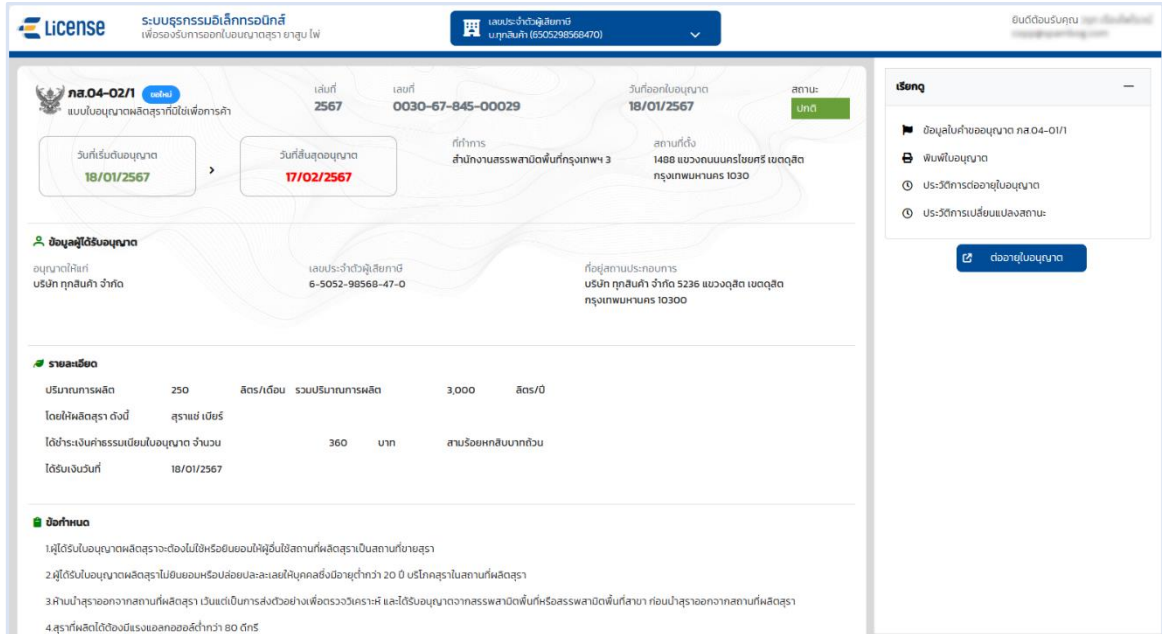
e License
ระบบธุรกรรมอิเล็กทรอนิกส์
เพื่อรองรับการออกใบอนุญาตสุรา ยาสูบ ไพ่

เลขประจำตัวผู้เสียภาษี
บ.ทุกสินค้า (6505298568470)

ยินดีต้อนรับคุณ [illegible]
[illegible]

กส.04-02/1 ขอใหม่
แบบใบอนุญาตผลิตสุราที่มิใช่เพื่อการค้า

เล่มที่
2567

เลขที่
0030-67-845-00029

วันที่ออกใบอนุญาต
18/01/2567

สถานะ
ปกติ

วันที่เริ่มต้นอนุญาต
18/01/2567

วันที่สิ้นสุดอนุญาต
17/02/2567

ที่ทำการ
สำนักงานสรรพสามิตพื้นที่กรุงเทพฯ 3

สถานที่ตั้ง
1488 แขวงถนนนครไชยศรี เขตดุสิต กรุงเทพมหานคร 1030

ข้อมูลผู้ได้รับอนุญาต

อนุญาตให้แก่
บริษัท ทุกสินค้า จำกัด

เลขประจำตัวผู้เสียภาษี
6-5052-98568-47-0

ที่อยู่สถานประกอบการ
บริษัท ทุกสินค้า จำกัด 5236 แขวงดุสิต เขตดุสิต กรุงเทพมหานคร 10300

รายละเอียด

| ปริมาณการผลิต | 250 | ลิตร/เดือน | รวมปริมาณการผลิต | 3,000 | ลิตร/ปี |
|---|---|---|---|---|---|
| โดยให้ผลิตสุรา ดังนี้ | สุราแช่ เบียร์ | | | | |
| ได้ชำระเงินค่าธรรมเนียมใบอนุญาต จำนวน | 360 | บาท | สามร้อยหกสิบบาทถ้วน | | |
| ได้รับเงินวันที่ | 18/01/2567 | | | | |

ข้อกำหนด

1.ผู้ได้รับใบอนุญาตผลิตสุราจะต้องไม่ใช้หรือยินยอมให้ผู้อื่นใช้สถานที่ผลิตสุราเป็นสถานที่ขายสุรา

2.ผู้ได้รับใบอนุญาตผลิตสุราไม่ยินยอมหรือปล่อยปละละเลยให้บุคคลซึ่งมีอายุต่ำกว่า 20 ปี บริโภคสุราในสถานที่ผลิตสุรา

3.ห้ามนำสุราออกจากสถานที่ผลิตสุรา เว้นแต่เป็นการส่งตัวอย่างเพื่อตรวจวิเคราะห์ และได้รับอนุญาตจากสรรพสามิตพื้นที่หรือสรรพสามิตพื้นที่สาขา ก่อนนำสุราออกจากสถานที่ผลิตสุรา

4.สุราที่ผลิตได้ต้องมีแรงแอลกอฮอล์ต่ำกว่า 80 ดีกรี

เรียกดู

ข้อมูลในคำขออนุญาต กส.04-01/1
พิมพ์ใบอนุญาต
ประวัติการต่ออายุใบอนุญาต
ประวัติการเปลี่ยนแปลงสถานะ

ต่ออายุใบอนุญาต